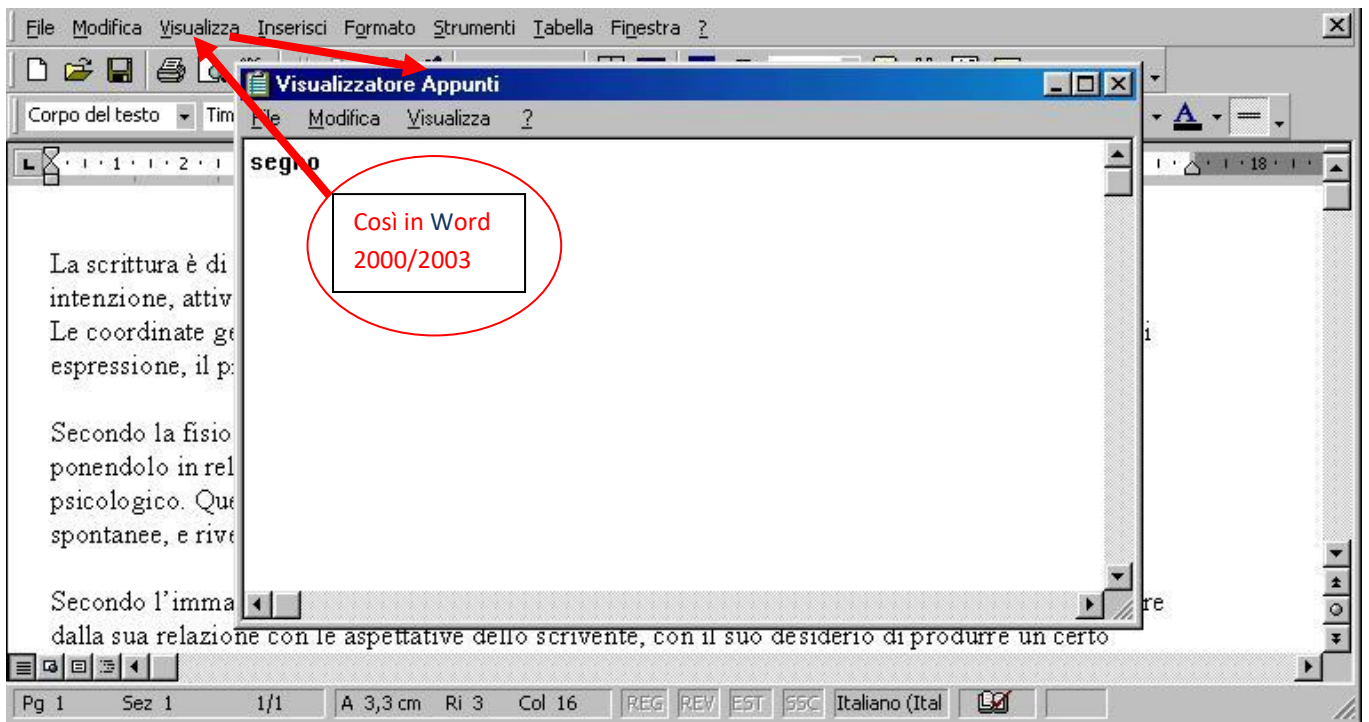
File Modifica Visualizza Inserisci Formato Strumenti Tabella Finestra ?

Corpo del testo Tim

Visualizzatore Appunti

File Modifica Visualizza ?

segno

Così in Word 2000/2003

La scrittura è di
intenzione, attiv
Le coordinate ge i
espressione, il p

Secondo la fisio
ponendolo in rel
psicologico. Que
spontanee, e rive

Secondo l'imma re
dalla sua relazione con le aspettative dello scrivente, con il suo desiderio di produrre un certo

Pg 1 Sez 1 1/1 A 3,3 cm Ri 3 Col 16 REG REV EST SSC Italiano (Ital